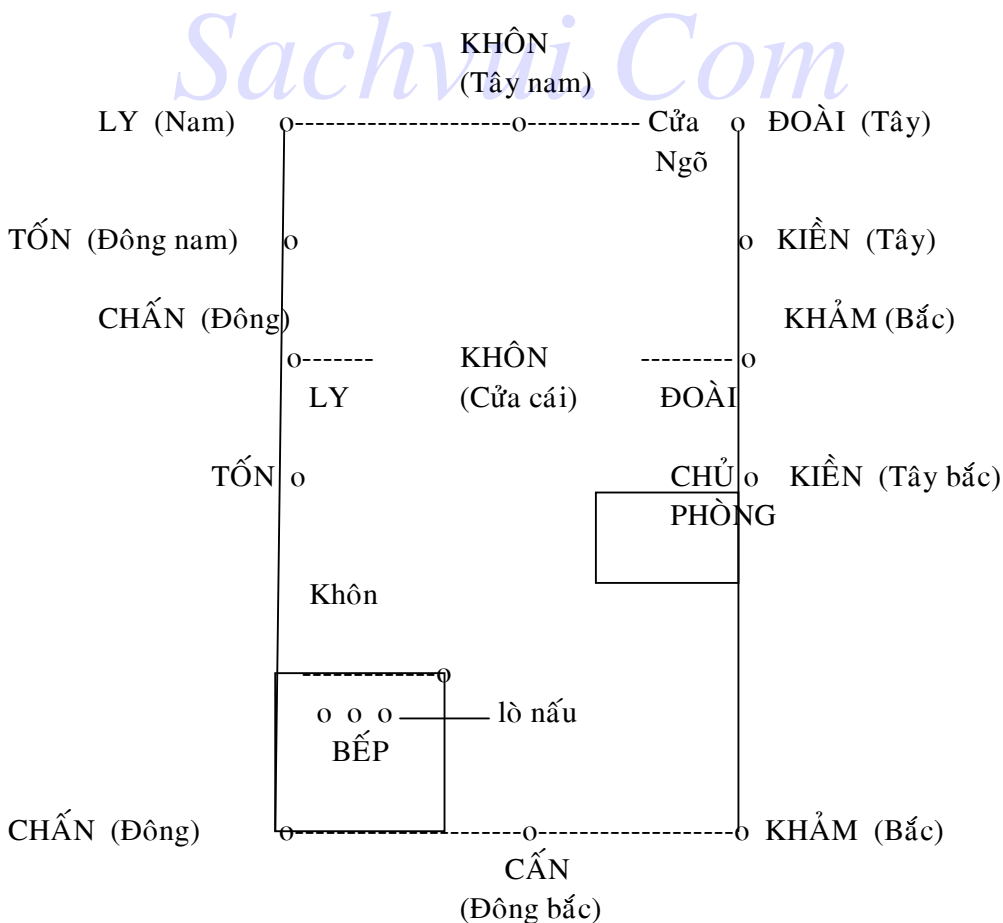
Sachvui.Com

KHÔN
(Tây nam)

LY (Nam) Cửa Ngõ ĐOÀI (Tây)

TỐN (Đông nam) KIỀN (Tây)

CHẤN (Đông) KHẢM (Bắc)

KHÔN
LY (Cửa cái) ĐOÀI

TỐN CHỦ PHÒNG KIỀN (Tây bắc)

Khôn

lò nấu
BẾP

CHẤN (Đông) KHẢM (Bắc)

CẤN
(Đông bắc)